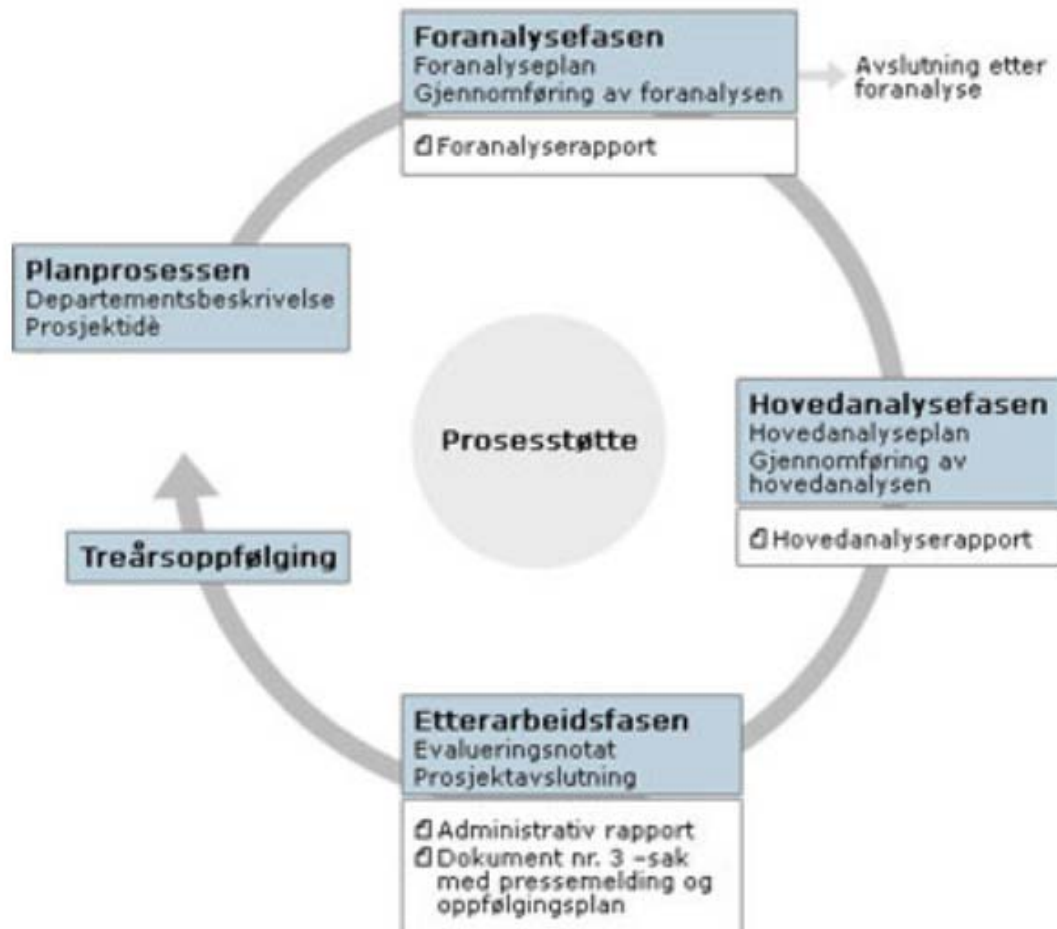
Foranalysefasen
Foranalyseplan
Gjennomføring av foranalysen

Avslutning etter foranalyse

Foranalyserapport

Planprosessen
Departementsbeskrivelse
Prosjektidè

Prosesstøtte

Hovedanalysefasen
Hovedanalyseplan
Gjennomføring av hovedanalysen

Hovedanalyserapport

Treårsoppfølging

Etterarbeidsfasen
Evalueringsnotat
Prosjektavslutning

Administrativ rapport
Dokument nr. 3 –sak med pressemelding og oppfølgingsplan